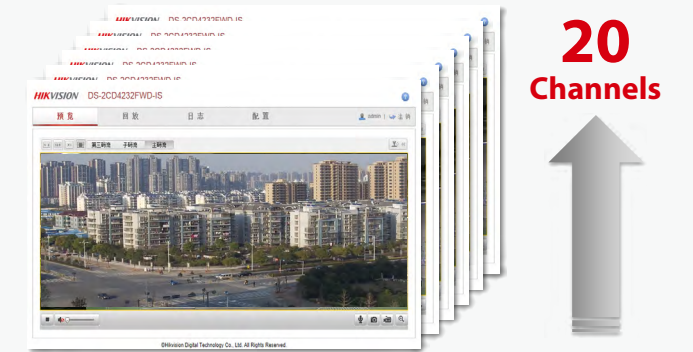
HIKVISION DS-2CD4232FWD-IS

HIKVISION DS-2CD4232FWD-IS

HIKVISION DS-2CD4232FWD-IS

HIKVISION DS-2CD4232FWD-IS

HIKVISION DS-2CD4232FWD-IS

HIKVISION DS-2CD4232FWD-IS

预览 回放 日志 配置

admin 注销

第三码流 子码流 主码流

©Hikvision Digital Technology Co., Ltd. All Rights Reserved.

20
Channels